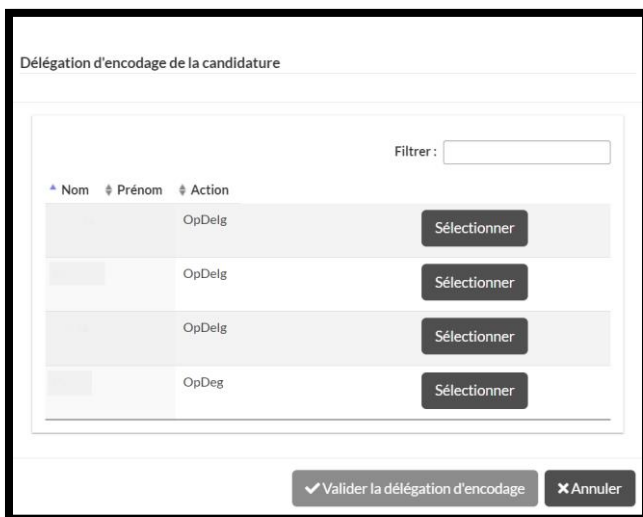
Délégation d'encodage de la candidature

Filtrer :

| Nom | Prénom | Action | |
|---|---|---|---|
| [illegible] | | OpDelg | Sélectionner |
| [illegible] | | OpDelg | Sélectionner |
| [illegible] | | OpDelg | Sélectionner |
| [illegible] | | OpDeg | Sélectionner |

✔ Valider la délégation d'encodage ✖ Annuler